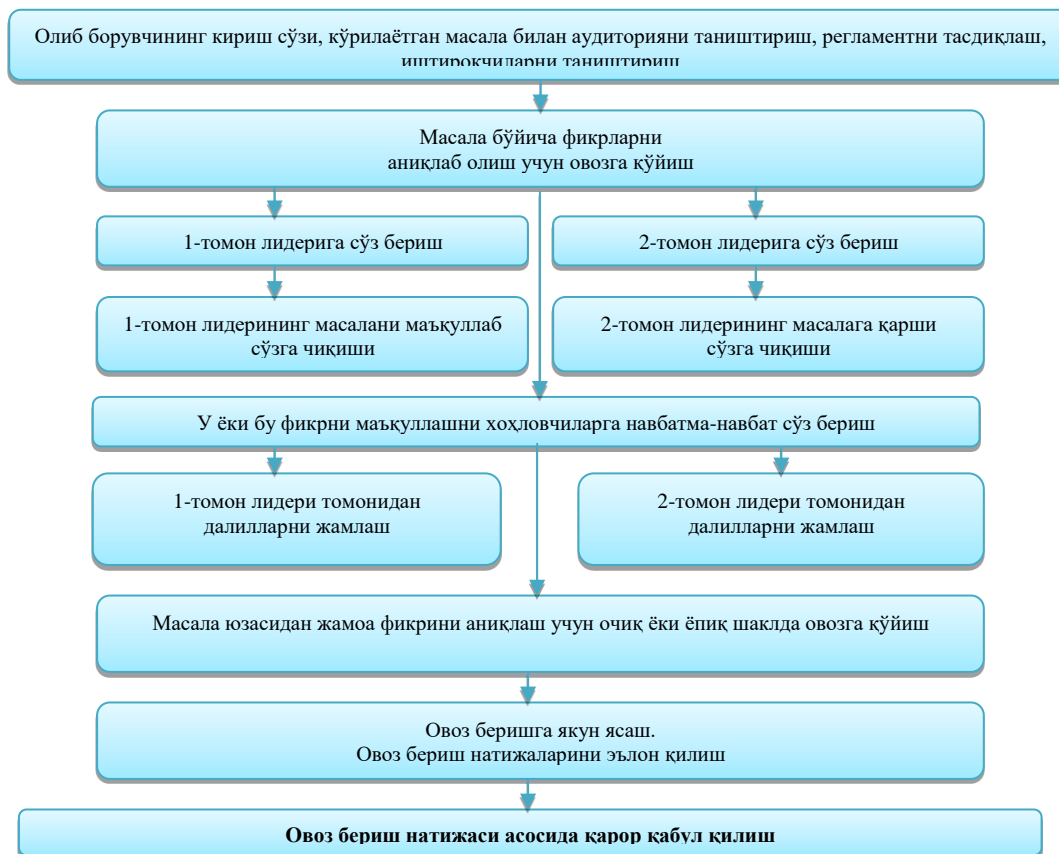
Олиб борувчининг кириш сўзи, кўрилаётган масала билан аудиторияни таништириш, регламентни тасдиқлаш, иштирокчиларни таништириш

Масала бўйича фикрларни аниқлаб олиш учун овозга қўйиш

1-томон лидерига сўз бериш

2-томон лидерига сўз бериш

1-томон лидерининг масалани маъқуллаб сўзга чиқиши

2-томон лидерининг масалага қарши сўзга чиқиши

У ёки бу фикрни маъқуллашни хоҳловчиларга навбатма-навбат сўз бериш

1-томон лидери томонидан далилларни жамлаш

2-томон лидери томонидан далилларни жамлаш

Масала юзасидан жамоа фикрини аниқлаш учун очиқ ёки ёпиқ шаклда овозга қўйиш

Овоз беришга якун ясаш.
Овоз бериш натижаларини эълон қилиш

Овоз бериш натижаси асосида қарор қабул қилиш